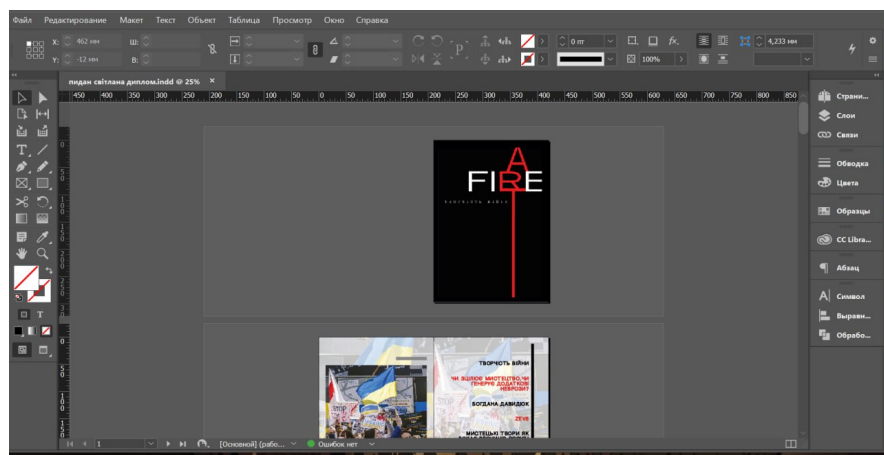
Файл Редактирование Макет Текст Объект Таблица Просмотр Окно Справка

X: 462 мм
Y: -12 мм
Ш:
В:
0 пт
100%
4,233 мм

пидан світлана диплом.indd @ 25% ×

450 400 350 300 250 200 150 100 50 0 50 100 150 200 250 300 350 400 450 500 550 600 650 700 750 800 850

ART
FIRE
МИСТЕЦТВО ВІЙНИ

ТВОРЧІСТЬ ВІЙНИ
ЧИ ЗЦІЛЮЄ МИСТЕЦТВО, ЧИ ГЕНЕРУЄ ДОДАТКОВІ НЕВРОЗИ?
БОГДАНА ДАВИДЮК
ZEVS
МИСТЕЦЬКІ ТВОРИ ЯК

1
[Основной] (рабо...
Ошибок нет

Страни...
Слои
Связи
Обводка
Цвета
Образцы
CC Libra...
Абзац
Символ
Выравн...
Обрабо...